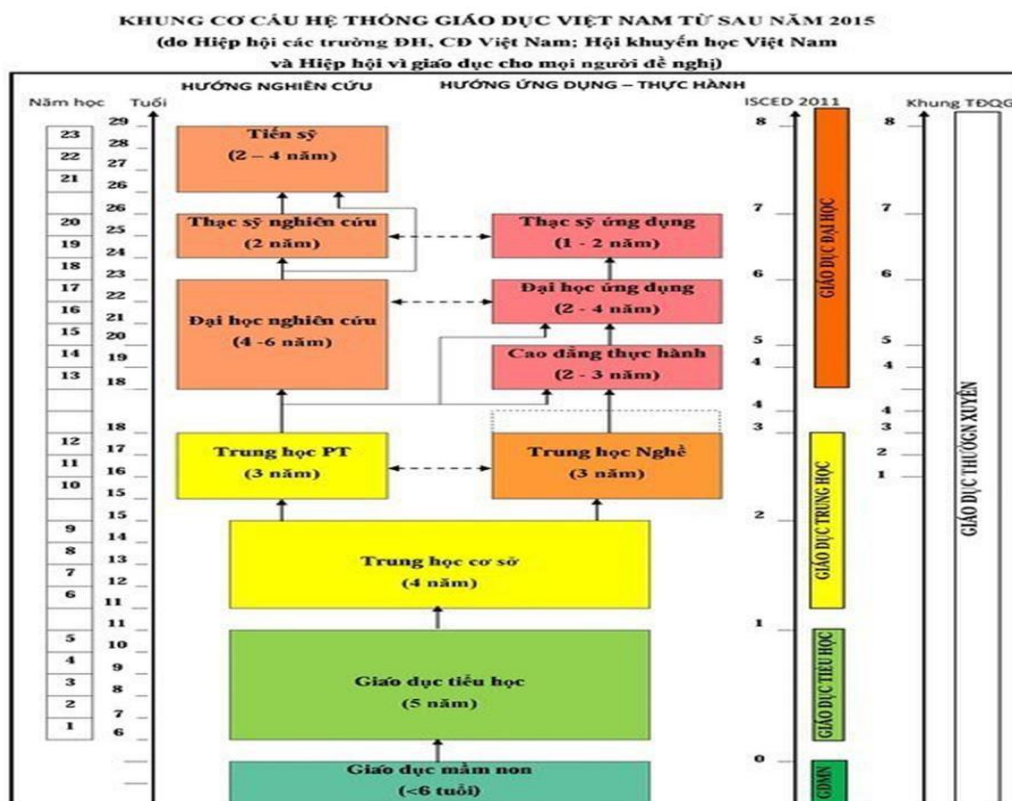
KHUNG CƠ CẤU HỆ THỐNG GIÁO DỤC VIỆT NAM TỪ SAU NĂM 2015
(do Hiệp hội các trường ĐH, CĐ Việt Nam; Hội khuyến học Việt Nam và Hiệp hội vì giáo dục cho mọi người đề nghị)

HƯỚNG NGHIÊN CỨU
HƯỚNG ỨNG DỤNG – THỰC HÀNH

Năm học
Tuổi
ISCED 2011
Khung TĐQG

23 22 21 20 19 18 17 16 15 14 13 12 11 10 9 8 7 6 5 4 3 2 1

29 28 27 26 26 25 24 23 22 21 20 19 18 18 17 16 15 15 14 13 12 11 11 10 9 8 7 6

Tiến sỹ
(2 – 4 năm)

Thạc sỹ nghiên cứu
(2 năm)

Thạc sỹ ứng dụng
(1 - 2 năm)

Đại học ứng dụng
(2 - 4 năm)

Đại học nghiên cứu
(4 -6 năm)

Cao đẳng thực hành
(2 - 3 năm)

Trung học PT
(3 năm)

Trung học Nghề
(3 năm)

Trung học cơ sở
(4 năm)

Giáo dục tiểu học
(5 năm)

Giáo dục mầm non
(<6 tuổi)

8 7 6 5 4 4 3 2 1 0

8 7 6 5 4 4 3 2 1

GIÁO DỤC ĐẠI HỌC
GIÁO DỤC TRUNG HỌC
GIÁO DỤC TIỂU HỌC
GDMN
GIÁO DỤC THƯỜGN XUYÊN